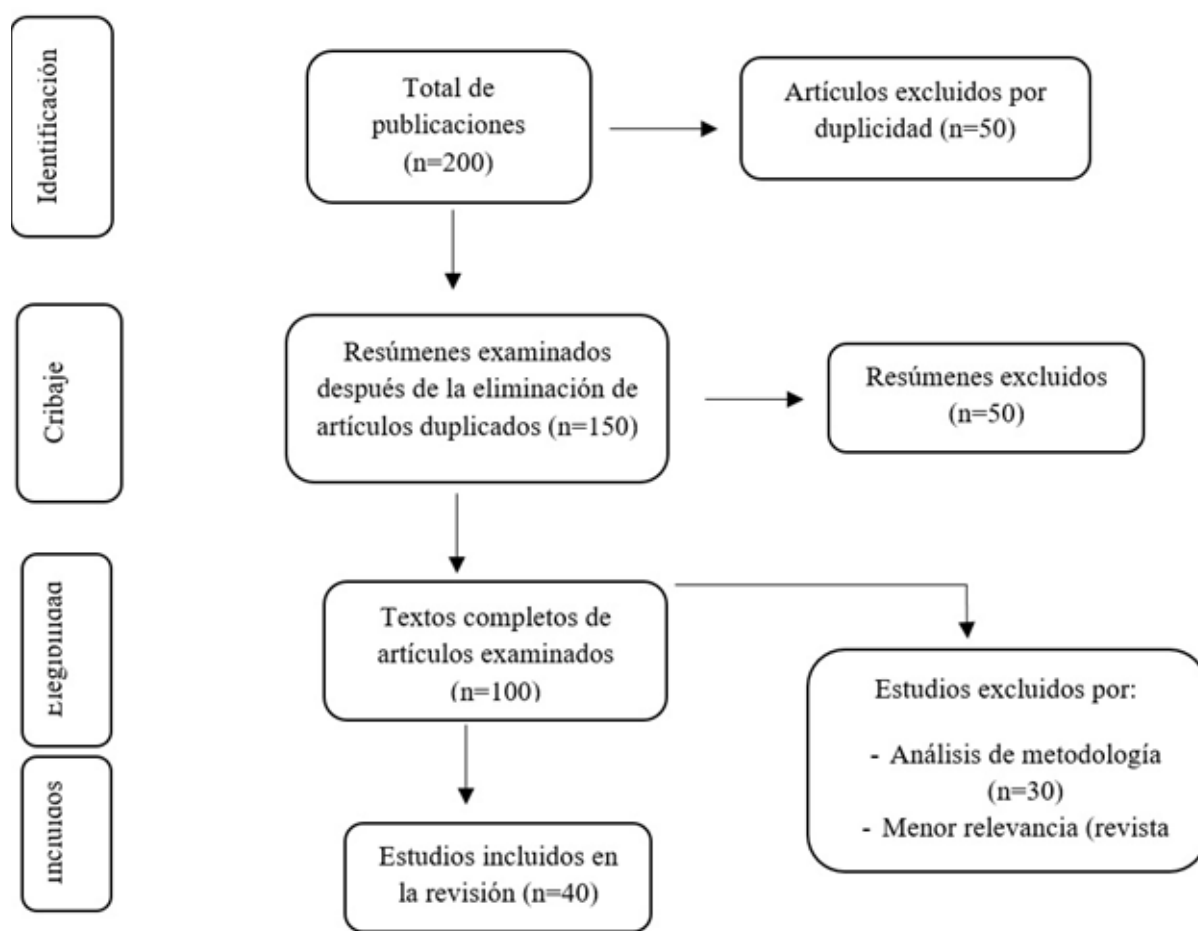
Identificación

Total de publicaciones (n=200)

Artículos excluidos por duplicidad (n=50)

Cribaje

Resúmenes examinados después de la eliminación de artículos duplicados (n=150)

Resúmenes excluidos (n=50)

Elegibilidad

Textos completos de artículos examinados (n=100)

Estudios excluidos por:

- Análisis de metodología (n=30)
- Menor relevancia (revista

Incluidos

Estudios incluidos en la revisión (n=40)